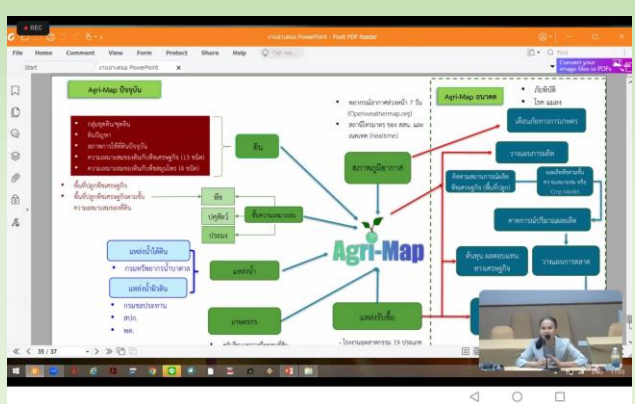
● REC

งานนำเสนอ PowerPoint - Foxit PDF Reader

File Home Comment View Form Protect Share Help Tell me...

Start งานนำเสนอ PowerPoint ×

Find

Convert your image files to PDFs

Agri-Map ปัจจุบัน

- กลุ่มชุดดิน/ชุดดิน
- ดินปัญหา
- สภาพการใช้ที่ดินปัจจุบัน
- ความเหมาะสมของดินกับพืชเศรษฐกิจ (13 ชนิด)
- ความเหมาะสมของดินกับพืชเศรษฐกิจ (6 ชนิด)

- พื้นที่ปลูกพืชเศรษฐกิจ
- พื้นที่ปลูกพืชเศรษฐกิจตามชั้นความเหมาะสมของที่ดิน

ดิน

พืช

ปศุสัตว์

ประมง

ชั้นความเหมาะสม

แหล่งน้ำใต้ดิน

- กรมทรัพยากรน้ำบาดาล

แหล่งน้ำผิวดิน

- กรมชลประทาน
- สปก.
- พด.

แหล่งน้ำ

เกษตรกร

- พยากรณ์อากาศล่วงหน้า 7 วัน (Openweathermap.org)
- สถานีวัดอากาศ ของ สศก. และ อุตุฯ (realtime)

สภาพภูมิอากาศ

Agri-Map

แหล่งรับซื้อ

- โรงงานอุตสาหกรรม 19 ประเภท

Agri-Map อนาคต

- ภัยพิบัติ
- โรค แมลง

เตือนภัยทางการเกษตร

วางแผนการผลิต

คิดตามสถานการณ์ผลิตพืชเศรษฐกิจ (พื้นที่ปลูก)

ผลผลิตพืชรายพื้นที่ ตามระยะเวลาการเก็บเกี่ยว (Crop Model)

คาดการณ์ปริมาณผลผลิต

ต้นทุน ผลตอบแทน ทางเศรษฐกิจ

วางแผนการตลาด

35 / 37